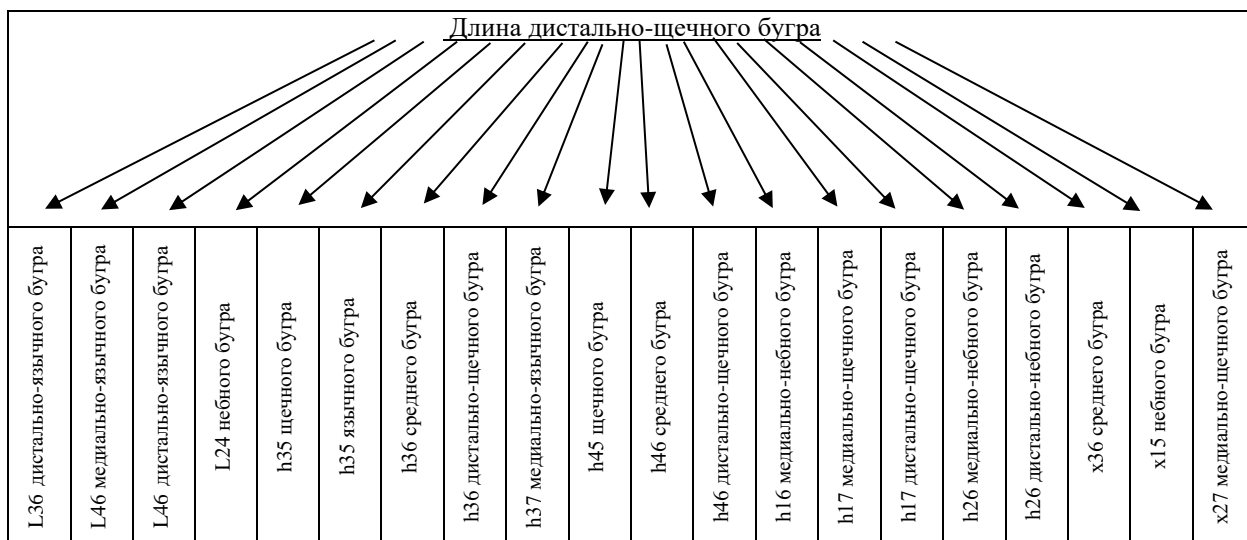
Длина дистально-щечного бугра

| L36 дистально-язычного бугра | L46 медиально-язычного бугра | L46 дистально-язычного бугра | L24 небного бугра | h35 щечного бугра | h35 язычного бугра | h36 среднего бугра | h36 дистально-щечного бугра | h37 медиально-язычного бугра | h45 щечного бугра | h46 среднего бугра | h46 дистально-щечного бугра | h16 медиально-небного бугра | h17 медиально-щечного бугра | h17 дистально-щечного бугра | h26 медиально-небного бугра | h26 дистально-небного бугра | x36 среднего бугра | x15 небного бугра | x27 медиально-щечного бугра |
|---|---|---|---|---|---|---|---|---|---|---|---|---|---|---|---|---|---|---|---|